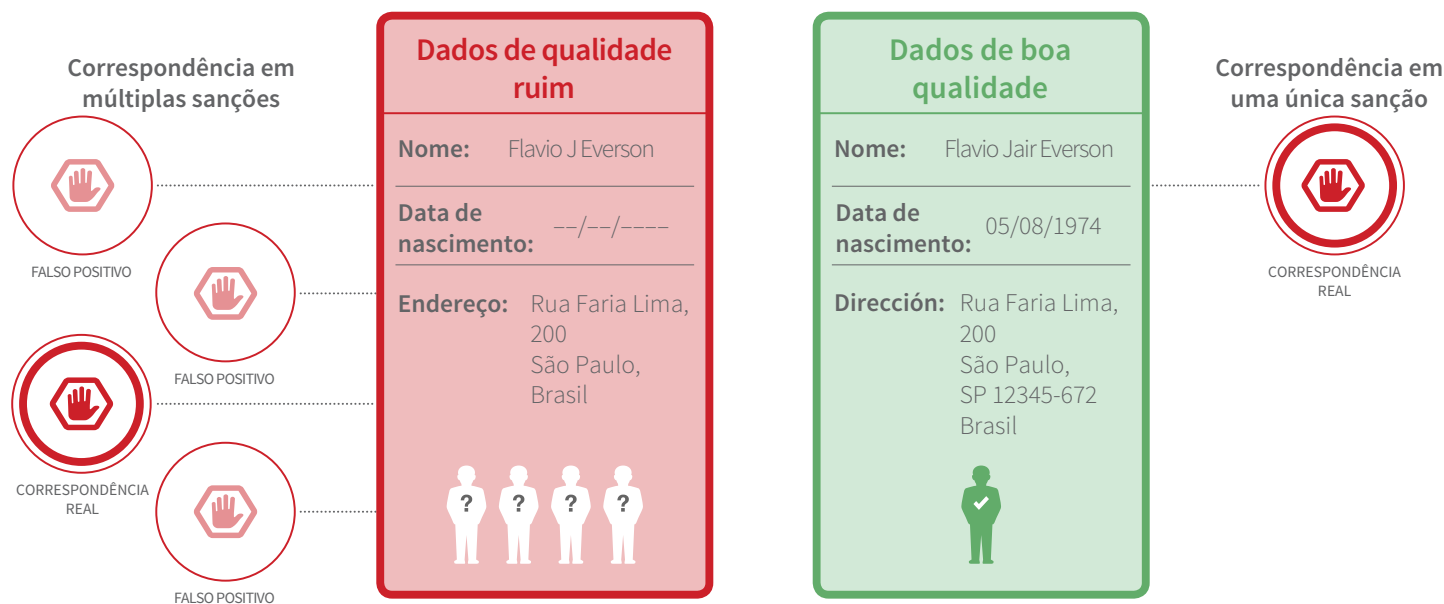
Correspondência em múltiplas sanções

FALSO POSITIVO

FALSO POSITIVO

CORRESPONDÊNCIA REAL

FALSO POSITIVO

Dados de qualidade ruim

Nome: Flavio J Everson

Data de nascimento: --/--/----

Endereço: Rua Faria Lima, 200 São Paulo, Brasil

?
?
?
?

Dados de boa qualidade

Nome: Flavio Jair Everson

Data de nascimento: 05/08/1974

Dirección: Rua Faria Lima, 200 São Paulo, SP 12345-672 Brasil

Correspondência em uma única sanção

CORRESPONDÊNCIA REAL